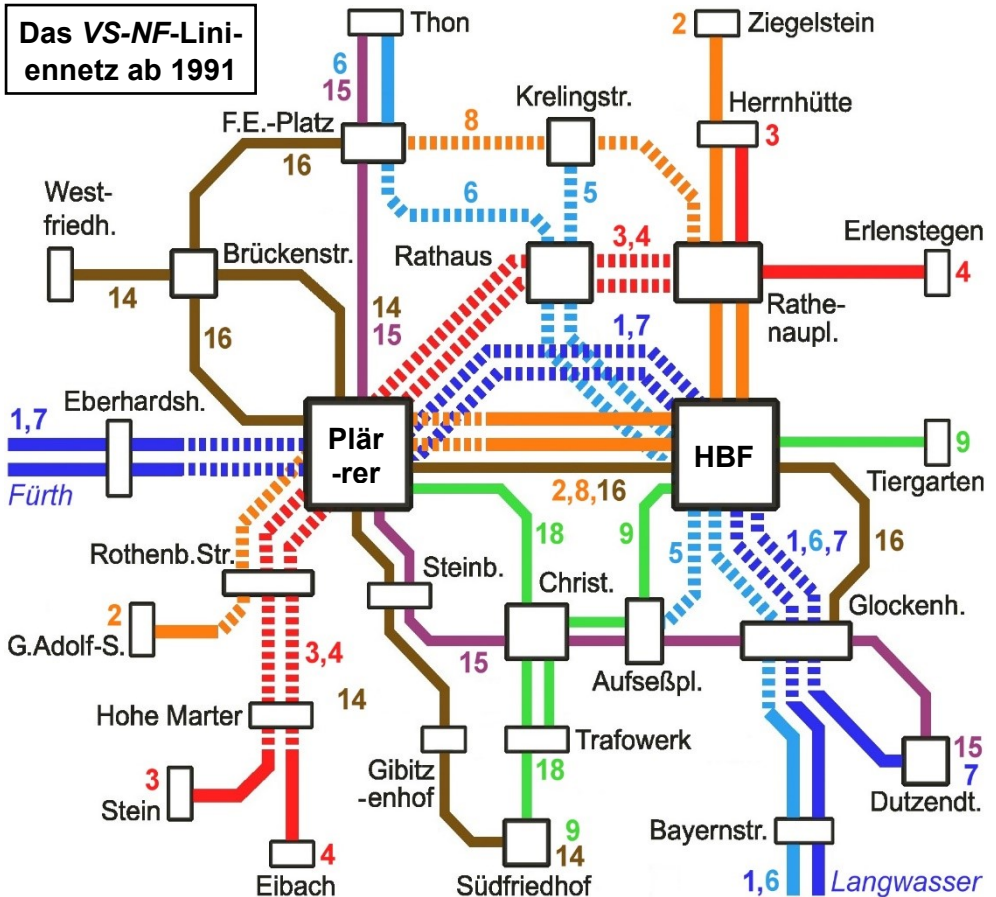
Das *VS-NF*-Liniennetz ab 1991

6
15
Thon

2 Ziegelstein

Herrnhütte
3

F.E.-Platz
8
Krelingstr.

16

West-
friedh.

6
5

Brückenstr.

Rathaus
3,4

Erlenstegen
4

14

16

14
15

Rathe-
naupl.

1,7

1,7
Eberhardsh.

Plär
-rer

HBF

9
Tiergarten

Fürth

2,8,16

Rothenb.Str.

18
9

5

1,6,7

16

Steinb.

Christ.

Glockenh.

2
G.Adolf-S.

3,4

15

Aufseßpl.

14

Hohe Marter

Trafowerk

15
7

3
Stein

Gibitz
-enhof

18

Dutzendt.

9
14

Bayernstr.

4
Eibach

Südfriedhof

1,6
Langwasser